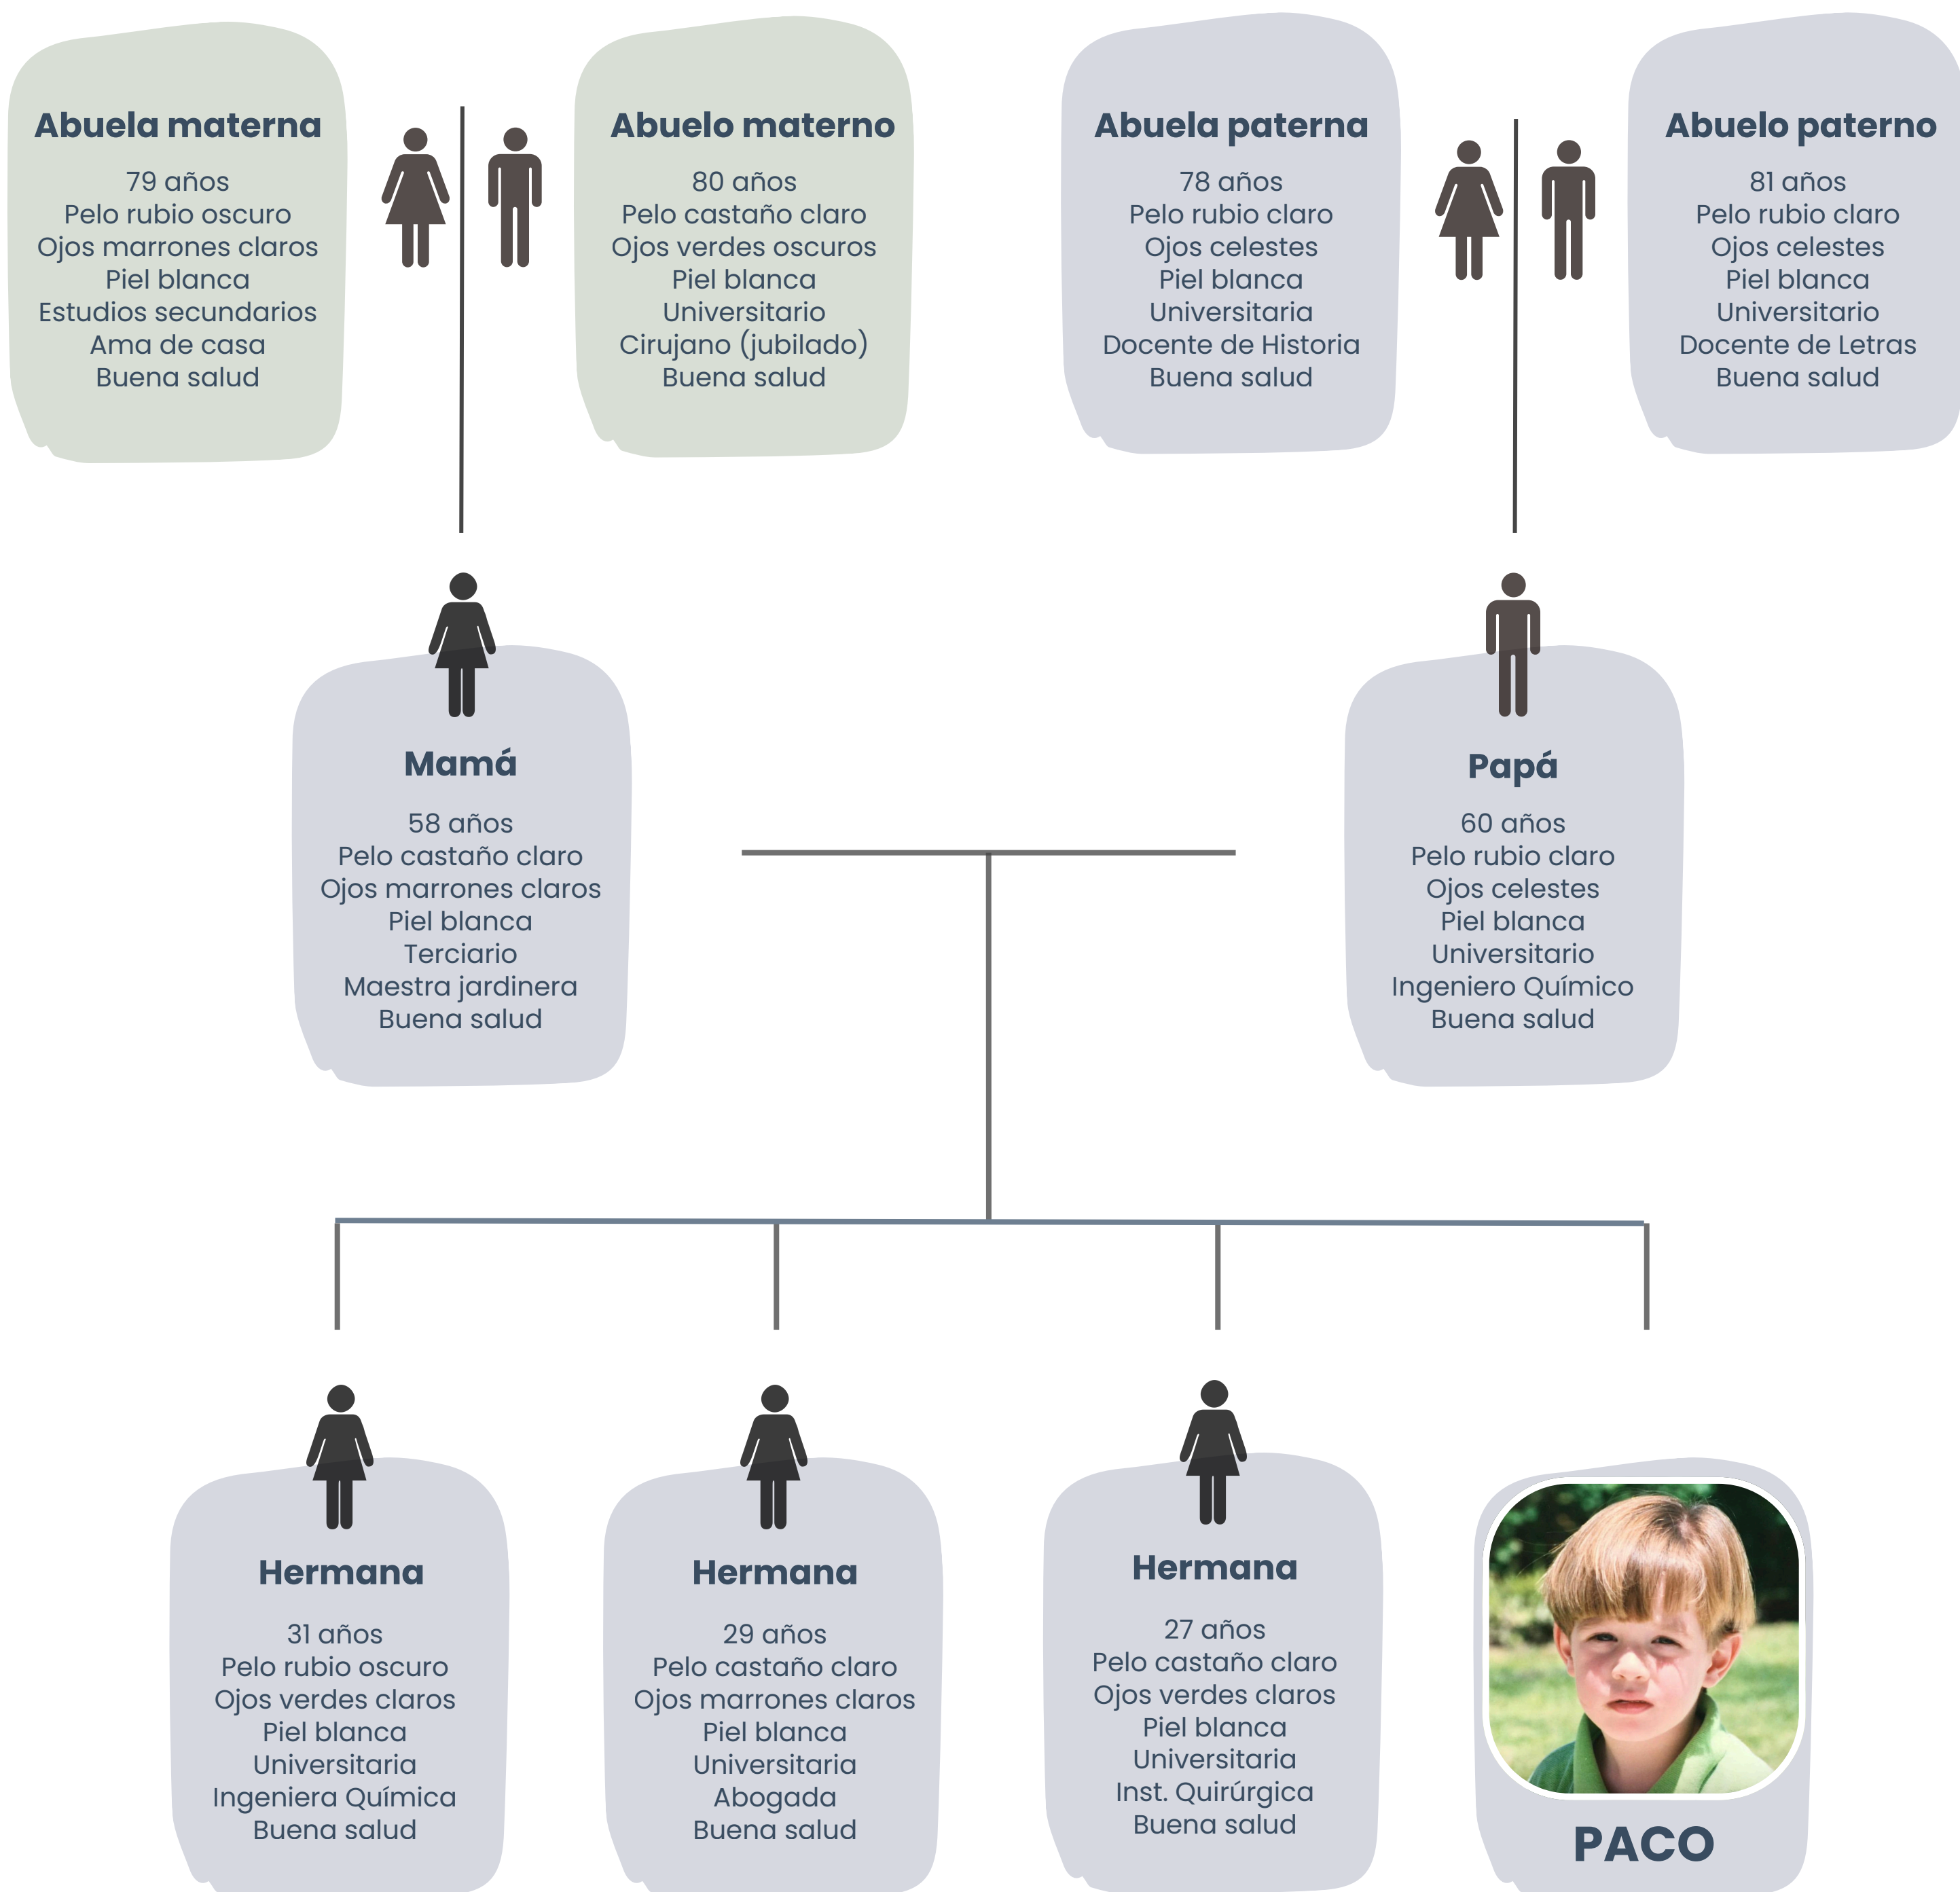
Abuela materna

79 años
Pelo rubio oscuro
Ojos marrones claros
Piel blanca
Estudios secundarios
Ama de casa
Buena salud

Abuelo materno

80 años
Pelo castaño claro
Ojos verdes oscuros
Piel blanca
Universitario
Cirujano (jubilado)
Buena salud

Abuela paterna

78 años
Pelo rubio claro
Ojos celestes
Piel blanca
Universitaria
Docente de Historia
Buena salud

Abuelo paterno

81 años
Pelo rubio claro
Ojos celestes
Piel blanca
Universitario
Docente de Letras
Buena salud

Mamá

58 años
Pelo castaño claro
Ojos marrones claros
Piel blanca
Terciario
Maestra jardinera
Buena salud

Papá

60 años
Pelo rubio claro
Ojos celestes
Piel blanca
Universitario
Ingeniero Químico
Buena salud

Hermana

31 años
Pelo rubio oscuro
Ojos verdes claros
Piel blanca
Universitaria
Ingeniera Química
Buena salud

Hermana

29 años
Pelo castaño claro
Ojos marrones claros
Piel blanca
Universitaria
Abogada
Buena salud

Hermana

27 años
Pelo castaño claro
Ojos verdes claros
Piel blanca
Universitaria
Inst. Quirúrgica
Buena salud

PACO